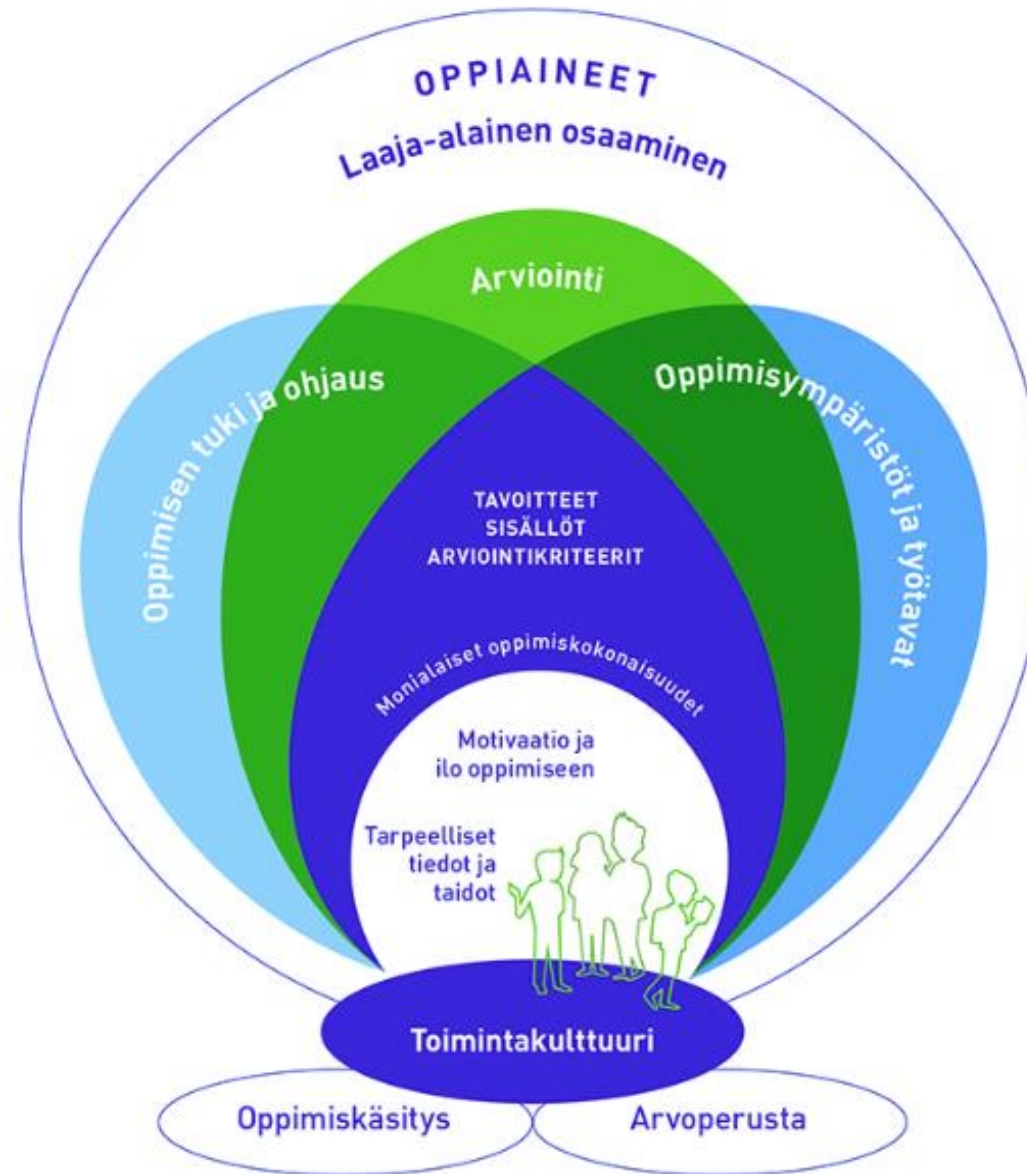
OPPIAINEET

Laaja-alainen osaaminen

Arviointi

Oppimisen tuki ja ohjaus

Oppimisympäristöt ja työtavat

TAVOITTEET
SISÄLLÖT
ARVIOINTIKRITEERIT

Monialaiset oppimiskokonaisuudet

Motivaatio ja ilo oppimiseen

Tarpeelliset tiedot ja taidot

Toimintakulttuuri

Oppimiskäsitys

Arvoperusta